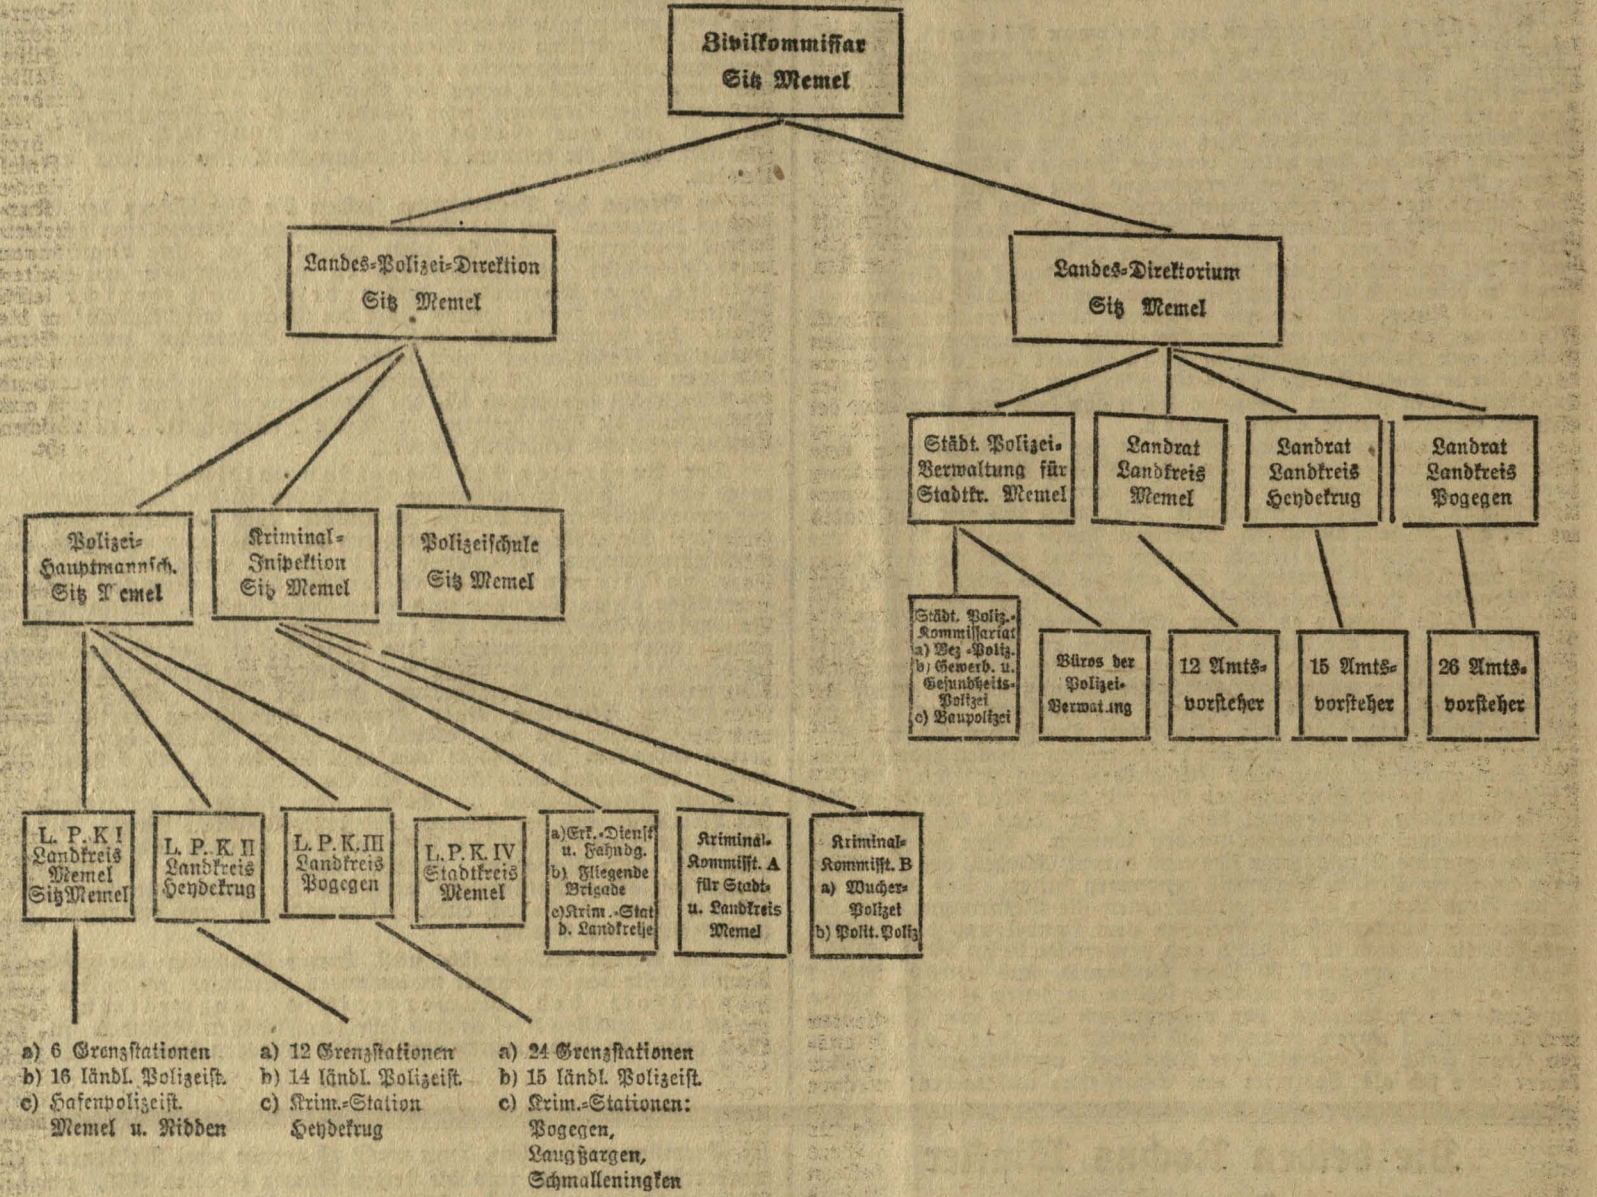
Zivilkommissar
Sitz Memel

Landes-Polizei-Direktion
Sitz Memel

Landes-Direktorium
Sitz Memel

Polizei-Hauptmannsch.
Sitz Memel

Kriminal-Inspektion
Sitz Memel

Polizeischule
Sitz Memel

Städt. Polizei-Verwaltung für Stadtkr. Memel

Landrat Landkreis Memel

Landrat Landkreis Heydekrug

Landrat Landkreis Pogegen

Städt. Poliz.-Kommissariat
a) Bez.-Poliz.
b) Gewerb. u. Gesundheits-Polizei
c) Baupolizei

Büros der Polizei-Verwaltung

12 Amtsvorsteher

15 Amtsvorsteher

26 Amtsvorsteher

L. P. K I
Landkreis Memel
Sitz Memel

L. P. K II
Landkreis Heydekrug

L. P. K. III
Landkreis Pogegen

L. P. K. IV
Stadtkreis Memel

a) Erk.-Dienst u. Fahndg.
b) Fliegende Brigade
c) Krim.-Stat. d. Landkreise

Kriminal-Kommisst. A
für Stadt- u. Landkreis Memel

Kriminal-Kommisst. B
a) Wucher-Polizei
b) Polit. Poliz.

a) 6 Grenzstationen
b) 16 ländl. Polizeist.
c) Hafenpolizeist. Memel u. Nidden

a) 12 Grenzstationen
b) 14 ländl. Polizeist.
c) Krim.-Station Heydekrug

a) 24 Grenzstationen
b) 15 ländl. Polizeist.
c) Krim.-Stationen: Pogegen, Laugszargen, Schmalleningken